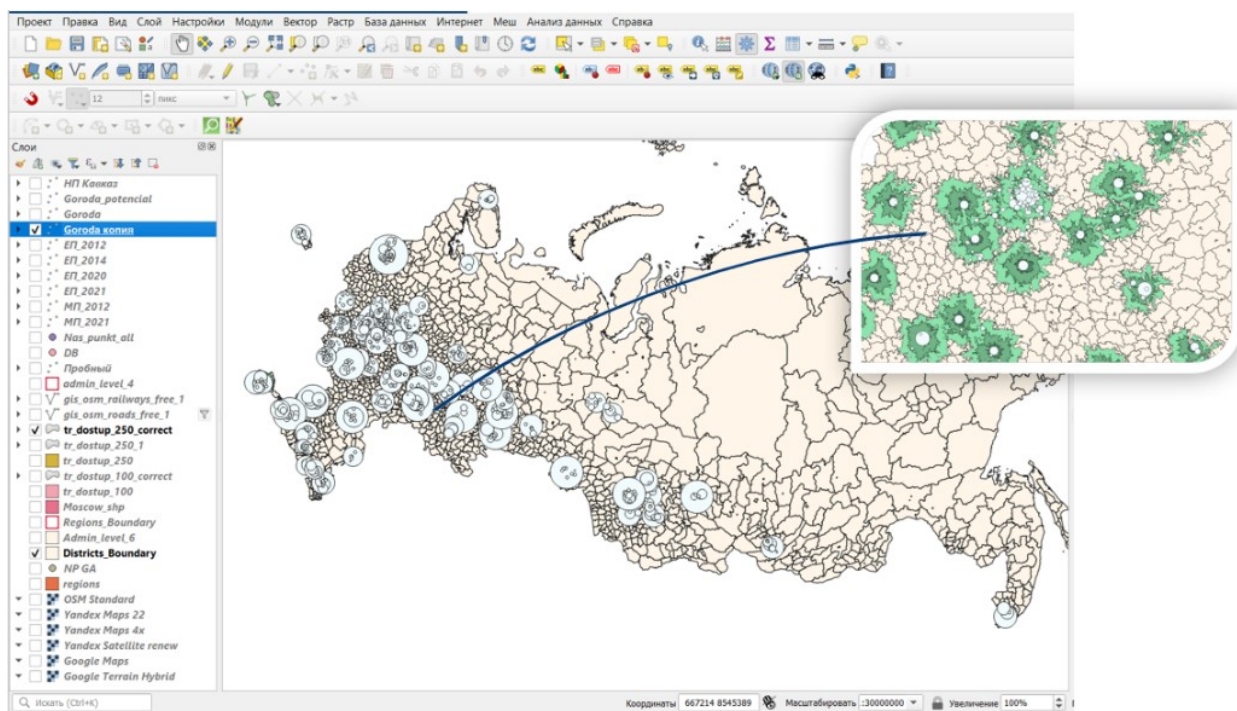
Проект Правка Вид Слой Настройки Модули Вектор Растр База данных Интернет Меш Анализ данных Справка

12 пикс

Слои

НП Кавказ
Goroda_potencial
Goroda
Goroda копия
ЕП_2012
ЕП_2014
ЕП_2020
ЕП_2021
МП_2012
МП_2021
Nas_punkt_all
DB
Пробный
admin_level_4
gis_osm_railways_free_1
gis_osm_roads_free_1
tr_dostup_250_correct
tr_dostup_250_1
tr_dostup_250
tr_dostup_100_correct
tr_dostup_100
Moscow_shp
Regions_Boundary
Admin_level_6
Districts_Boundary
NP GA
regions
OSM Standard
Yandex Maps 22
Yandex Maps 4x
Yandex Satellite renew
Google Maps
Google Terrain Hybrid

Искать (Ctrl+K)

Координаты 667214 8545389 Масштабировать :30000000 Увеличение 100%